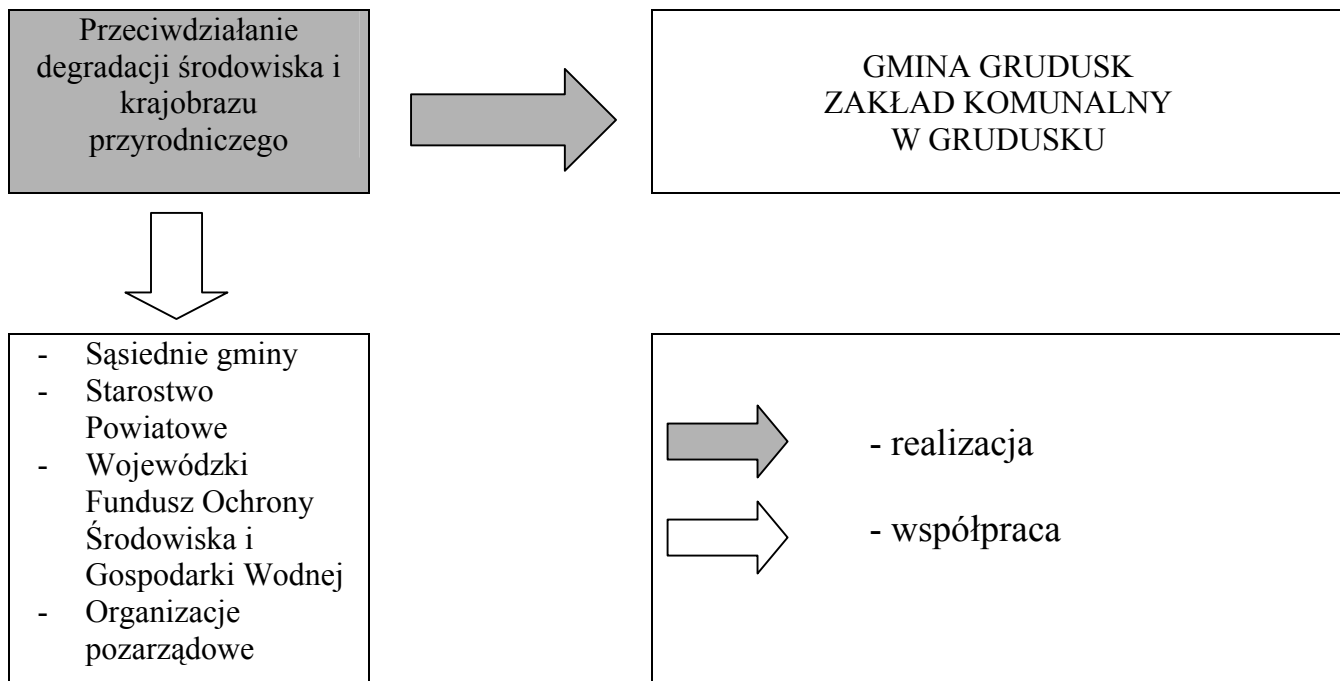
Przeciwdziałanie degradacji środowiska i krajobrazu przyrodniczego

GMINA GRUDUSK
ZAKŁAD KOMUNALNY
W GRUDUSKU

- Sąsiednie gminy
- Starostwo Powiatowe
- Wojewódzki Fundusz Ochrony Środowiska i Gospodarki Wodnej
- Organizacje pozarządowe

- realizacja

- współpraca